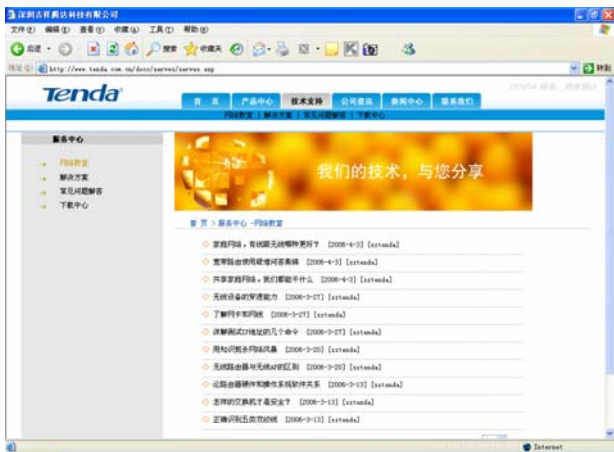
深圳吉祥腾达科技有限公司

文件(F) 编辑(E) 查看(V) 收藏(A) 工具(T) 帮助(H)

后退 搜索 收藏夹

地址(D) http://www.tenda.com.cn/docc/server/server.asp

转到

Tenda

TENDA 腾达，网络随心

首页 产品中心 技术支持 公司资讯 新闻中心 联系我们

网络教室 | 解决方案 | 常见问题解答 | 下载中心

服务中心

网络教室

解决方案

常见问题解答

下载中心

我们的技术，与您分享

首页 > 服务中心 - 网络教室

家庭网络，有线跟无线哪种更好？ [2006-4-3] [sztenda]

宽带路由使用疑难问答集锦 [2006-4-3] [sztenda]

共享家庭网络，我们都能干什么 [2006-4-3] [sztenda]

无线设备的穿透能力 [2006-3-27] [sztenda]

了解网卡和网线 [2006-3-27] [sztenda]

详解测试IP地址的几个命令 [2006-3-27] [sztenda]

用知识防杀网络风暴 [2006-3-20] [sztenda]

无线路由器与无线AP的区别 [2006-3-20] [sztenda]

论路由器硬件和操作系统软件关系 [2006-3-13] [sztenda]

怎样的交换机才是安全？ [2006-3-13] [sztenda]

正确识别五类双绞线 [2006-3-13] [sztenda]

Internet